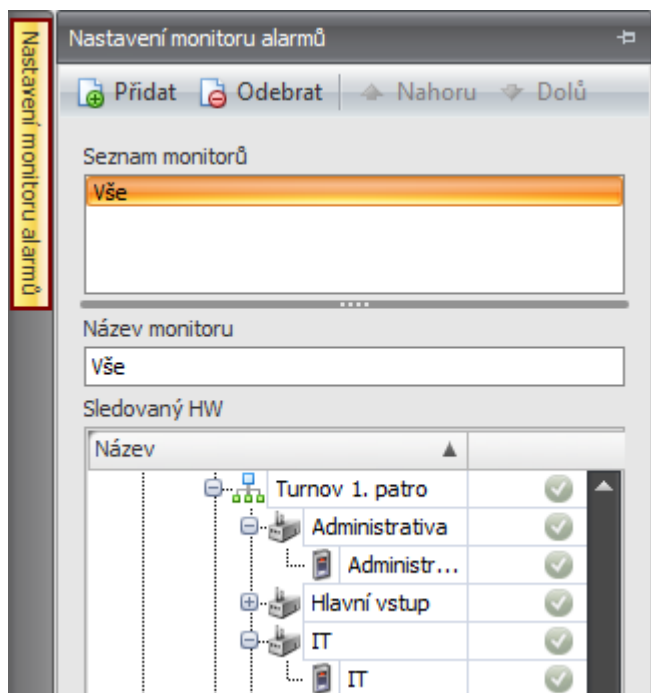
Nastavení monitoru alarmů

Nastavení monitoru alarmů

Přidat Odebrat Nahoru Dolů

Seznam monitorů

Vše

Název monitoru

Vše

Sledovaný HW

Název

Turnov 1. patro

Administrativa

Administr...

Hlavní vstup

IT

IT